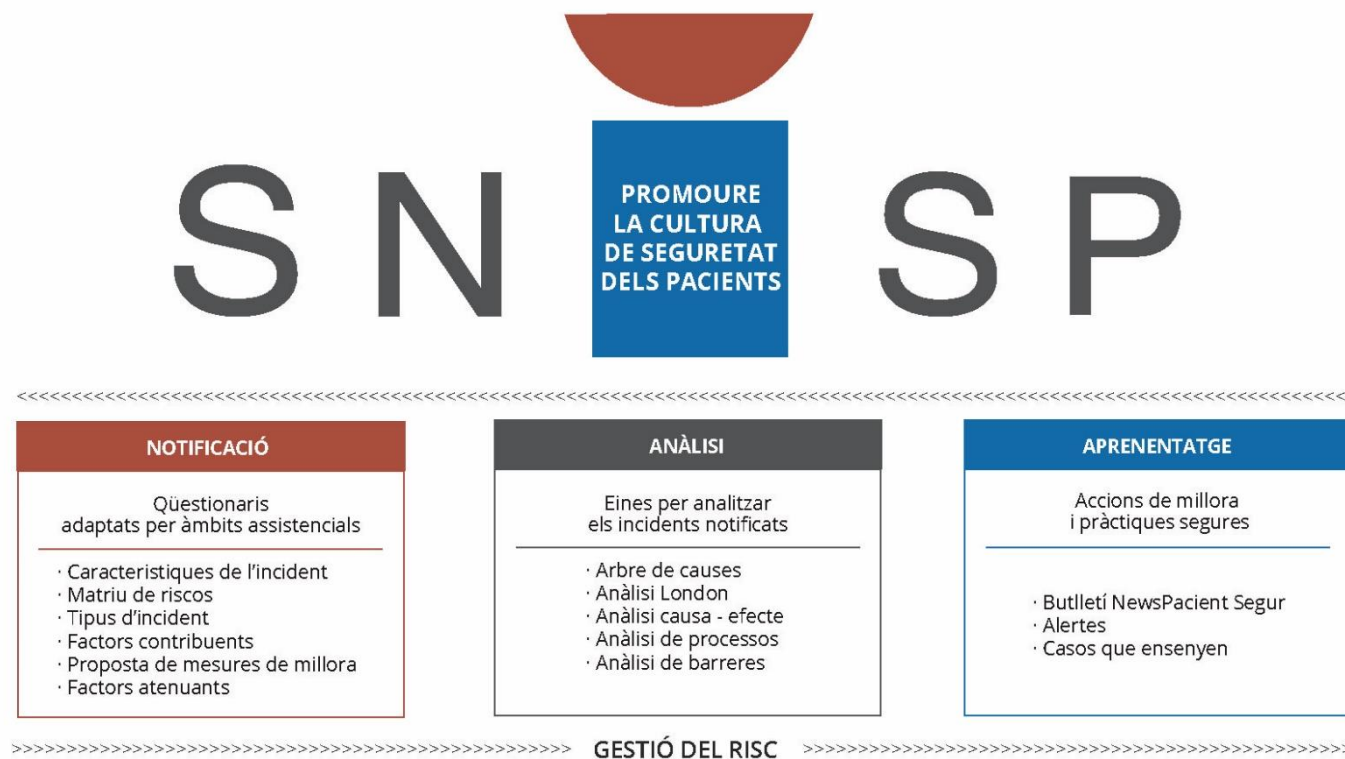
S N

PROMOURE LA CULTURA DE SEGURETAT DELS PACIENTS

S P

<<<<<<<<<<<<<<<<<<<<<<<<<<<<<<<<<<<<<<<<<<<<<<<<<<<<<<<<<<<<<<<<<<<<<<<<<<<<<<<<<<<<<<<<<<<<<<<<<<<<<<<<<<

NOTIFICACIÓ

Qüestionaris adaptats per àmbits assistencials

· Caracteristiques de l'incident
· Matriu de riscos
· Tipus d'incident
· Factors contribuents
· Proposta de mesures de millora
· Factors atenuants

ANÀLISI

Eines per analitzar els incidents notificats

· Arbre de causes
· Anàlisi London
· Anàlisi causa - efecte
· Anàlisi de processos
· Anàlisi de barreres

APRENENTATGE

Accions de millora i pràctiques segures

· Butlletí NewsPacient Segur
· Alertes
· Casos que ensenyen

>>>>>>>>>>>>>>>>>>>>>>>>>>>>>>>>>>>>>>>>>>>>>>>> GESTIÓ DEL RISC >>>>>>>>>>>>>>>>>>>>>>>>>>>>>>>>>>>>>>>>>>>>>>>>